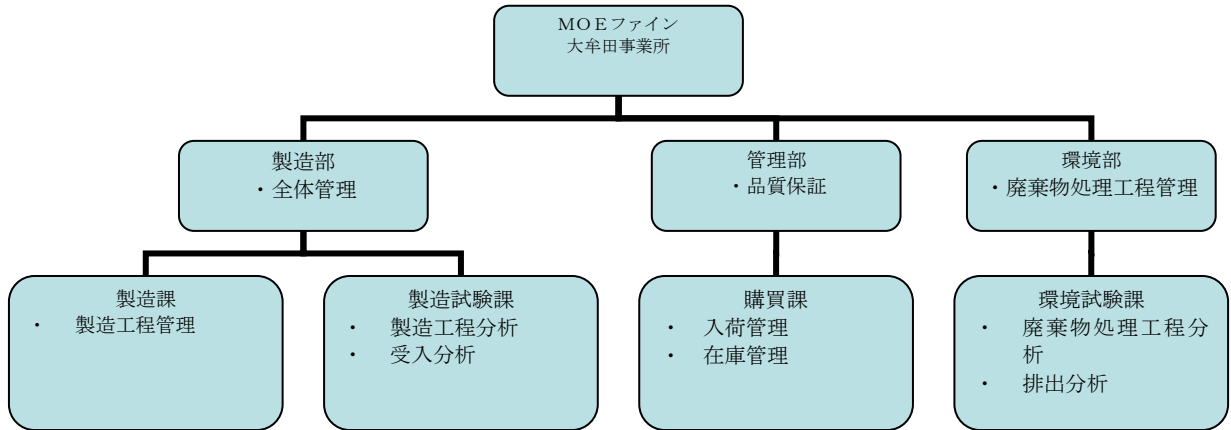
MOEファイン
大牟田事業所

製造部
・全体管理

管理部
・品質保証

環境部
・廃棄物処理工程管理

製造課
・ 製造工程管理

製造試験課
・ 製造工程分析
・ 受入分析

購買課
・ 入荷管理
・ 在庫管理

環境試験課
・ 廃棄物処理工程分析
・ 排出分析